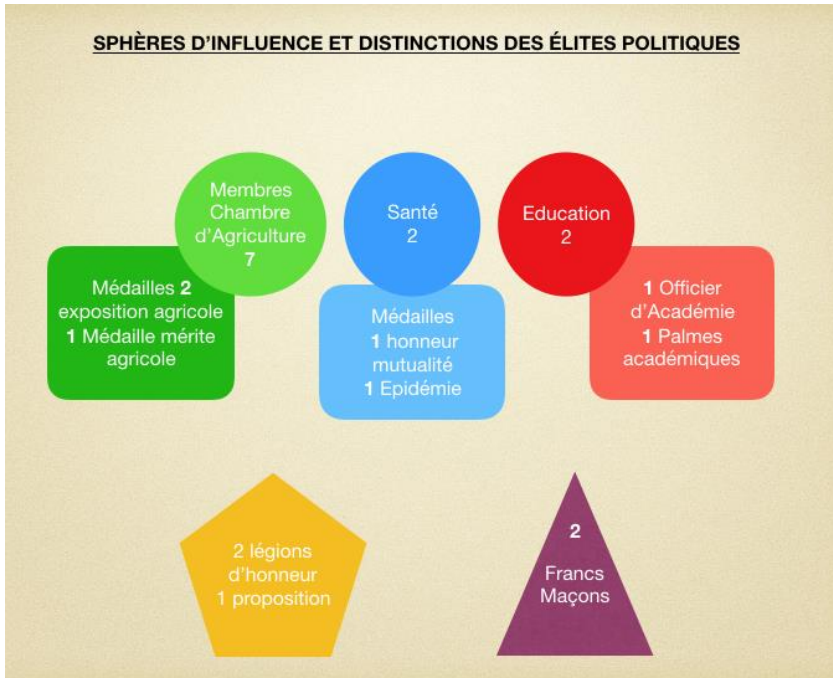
SPHÈRES D'INFLUENCE ET DISTINCTIONS DES ÉLITES POLITIQUES

Membres Chambre d'Agriculture
7

Santé
2

Education
2

Médailles 2 exposition agricole
1 Médaille mérite agricole

Médailles
1 honneur mutualité
1 Epidémie

1 Officier d'Académie
1 Palmes académiques

2 légions d'honneur
1 proposition

2
Francs Maçons